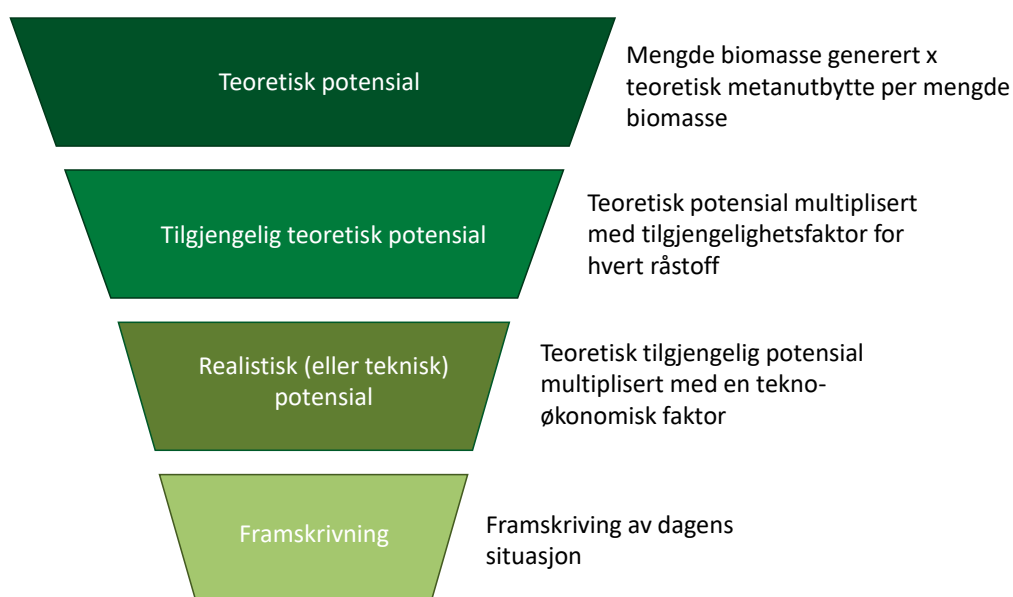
Teoretisk potensial

Mengde biomasse generert x teoretisk metanutbytte per mengde biomasse

Tilgjengelig teoretisk potensial

Teoretisk potensial multiplisert med tilgjengelighetsfaktor for hvert råstoff

Realistisk (eller teknisk) potensial

Teoretisk tilgjengelig potensial multiplisert med en tekno-økonomisk faktor

Framskrivning

Framskriving av dagens situasjon